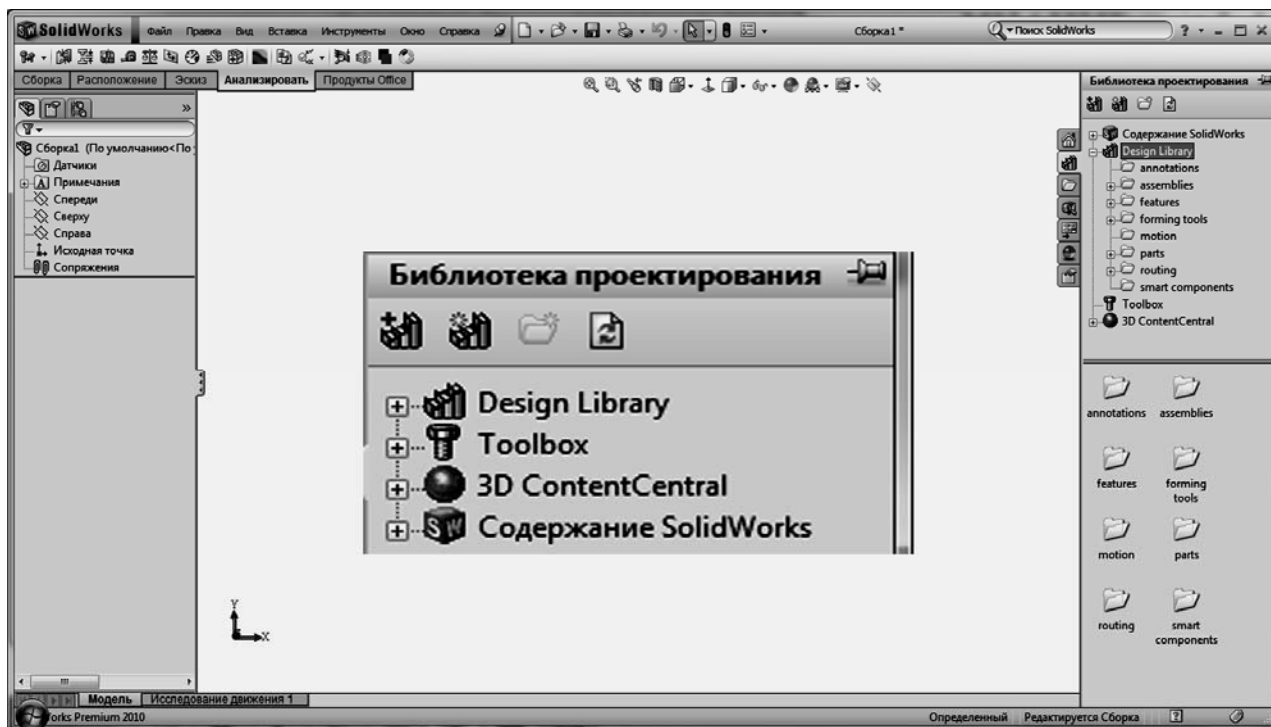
SolidWorks Файл Правка Вид Вставка Инструменты Окно Справка

Сборка1 *

Поиск SolidWorks

? - □ ×

Сборка Расположение Эскиз Анализировать Продукты Office

Сборка1 (По умолчанию<По
Датчики
Примечания
Спереди
Сверху
Справа
Исходная точка
Сопряжения

Библиотека проектирования

Design Library
Toolbox
3D ContentCentral
Содержание SolidWorks

Библиотека проектирования

Содержание SolidWorks
Design Library
annotations
assemblies
features
forming tools
motion
parts
routing
smart components
Toolbox
3D ContentCentral

annotations
assemblies
features
forming tools
motion
parts
routing
smart components

Y
X

Модель Исследование движения 1

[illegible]orks Premium 2010

Определенный Редактируется Сборка